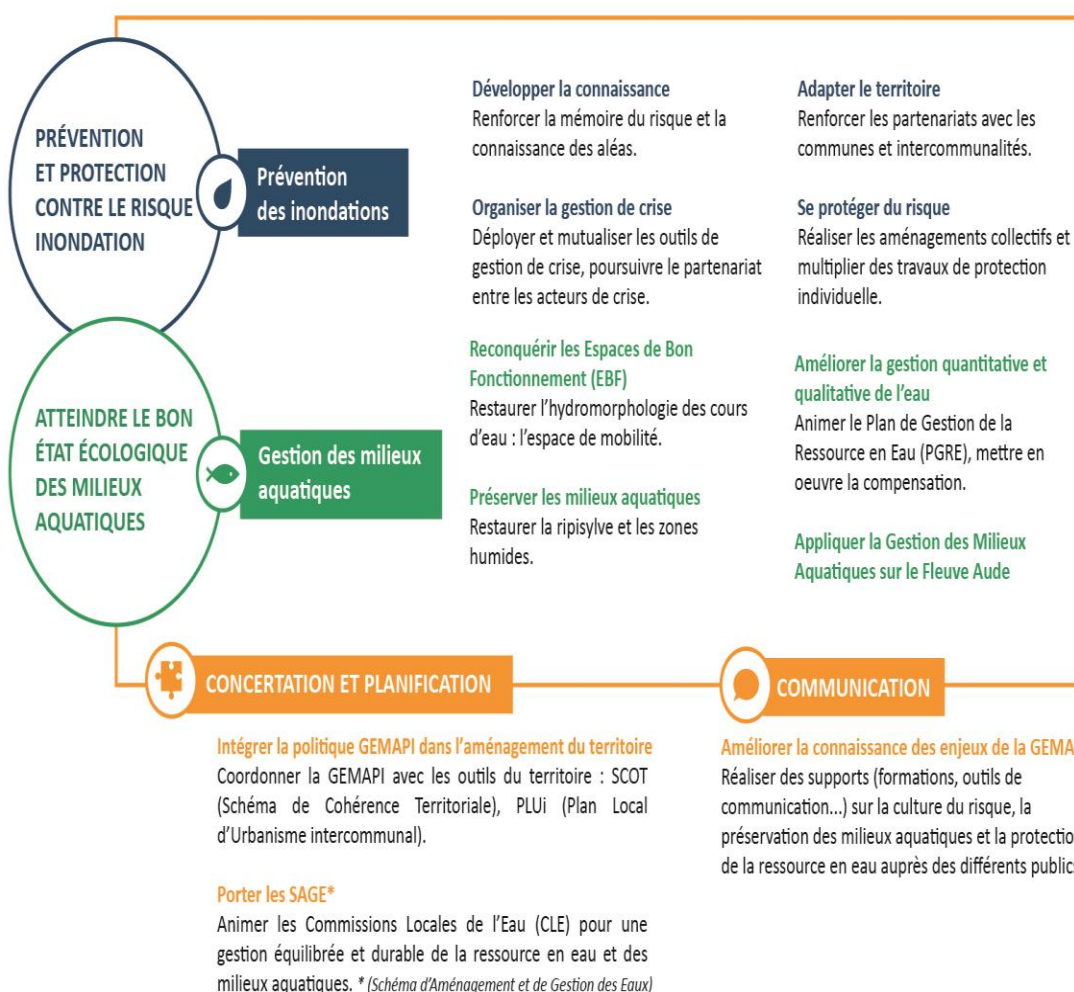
PRÉVENTION ET PROTECTION CONTRE LE RISQUE INONDATION

Prévention des inondations

Développer la connaissance
Renforcer la mémoire du risque et la connaissance des aléas.

Organiser la gestion de crise
Déployer et mutualiser les outils de gestion de crise, poursuivre le partenariat entre les acteurs de crise.

Adapter le territoire
Renforcer les partenariats avec les communes et intercommunalités.

Se protéger du risque
Réaliser les aménagements collectifs et multiplier des travaux de protection individuelle.

ATTEINDRE LE BON ÉTAT ÉCOLOGIQUE DES MILIEUX AQUATIQUES

Gestion des milieux aquatiques

Reconquérir les Espaces de Bon Fonctionnement (EBF)
Restaurer l'hydromorphologie des cours d'eau : l'espace de mobilité.

Préserver les milieux aquatiques
Restaurer la ripisylve et les zones humides.

Améliorer la gestion quantitative et qualitative de l'eau
Animer le Plan de Gestion de la Ressource en Eau (PGRE), mettre en oeuvre la compensation.

Appliquer la Gestion des Milieux Aquatiques sur le Fleuve Aude

CONCERTATION ET PLANIFICATION

Intégrer la politique GEMAPI dans l'aménagement du territoire
Coordonner la GEMAPI avec les outils du territoire : SCOT (Schéma de Cohérence Territoriale), PLUi (Plan Local d'Urbanisme intercommunal).

Porter les SAGE*
Animer les Commissions Locales de l'Eau (CLE) pour une gestion équilibrée et durable de la ressource en eau et des milieux aquatiques. * (Schéma d'Aménagement et de Gestion des Eaux)

COMMUNICATION

Améliorer la connaissance des enjeux de la GEMA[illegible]
Réaliser des supports (formations, outils de communication...) sur la culture du risque, la préservation des milieux aquatiques et la protectio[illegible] de la ressource en eau auprès des différents publics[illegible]